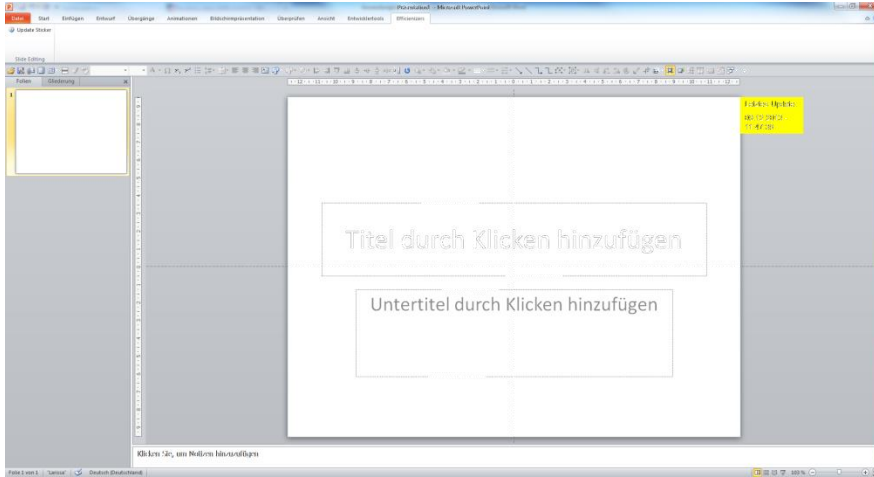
Präsentation1 - Microsoft PowerPoint

Datei Start Einfügen Entwurf Übergänge Animationen Bildschirmpräsentation Überprüfen Ansicht Entwicklertools Effizienzen

Update Sticker

Slide Editing

Folien Gliederung

1

Letztes Update
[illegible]
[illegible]

Titel durch Klicken hinzufügen

Untertitel durch Klicken hinzufügen

Klicken Sie, um Notizen hinzuzufügen

Folie 1 von 1 "Larissa" Deutsch (Deutschland) 100 %